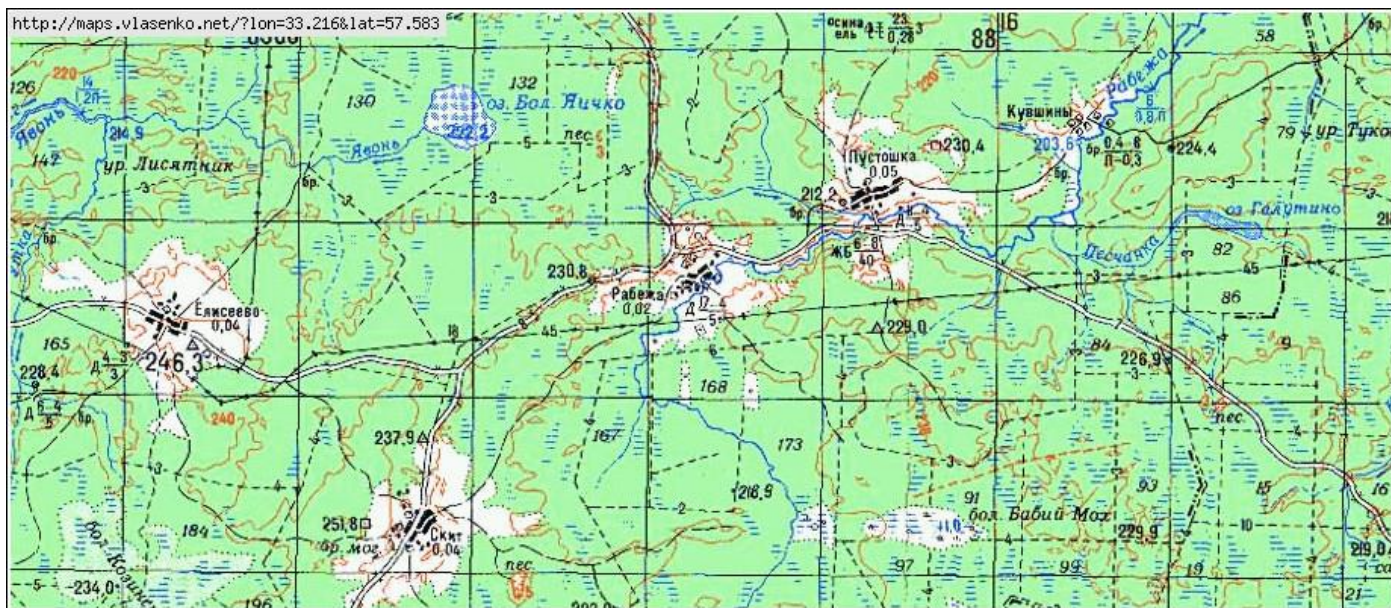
http://maps.vlasenko.net/?lon=33.216&lat=57.583

126
220
$\frac{14}{2п}$
Явонь
216,9
142
ур. Лисятник
130
132
оз. Бол. Яичко
222,2
Явонь
пес.
-5-
-3-
-3-
осина ель
$\frac{23}{0,28}$
88
116
58
Кувшины
Рабежа
$\frac{6}{0,8п}$
Пустошка
0,05
230,4
203,6
бр.
$\frac{0,4\ 6}{п-0,3}$
224,4
79
ур. Туко
212
бр.
оз. Галутино
ЖБ
$\frac{6-8}{40}$
Песчанка
82
45
86
бр.
Елисеево
0,04
165
228,4
246,3
Д $\frac{4-3}{3}$
Д $\frac{5-4}{5}$
бр.
18
45
230,8
Рабежа
0,02
Д $\frac{12-4}{5}$
229,0
84
226,9
-3-
9
240
237,9
168
167
173
пес.
-3-
-4-
-3-
216,9
-2-
91
бол. Бабий Мох
41,0
93
229,9
15
16
-10-
219,0
251,8
бр. мог.
Скит
0,04
184
пес.
97
99
19
21
-5-
234,0
бол. Козинс
196
202,0